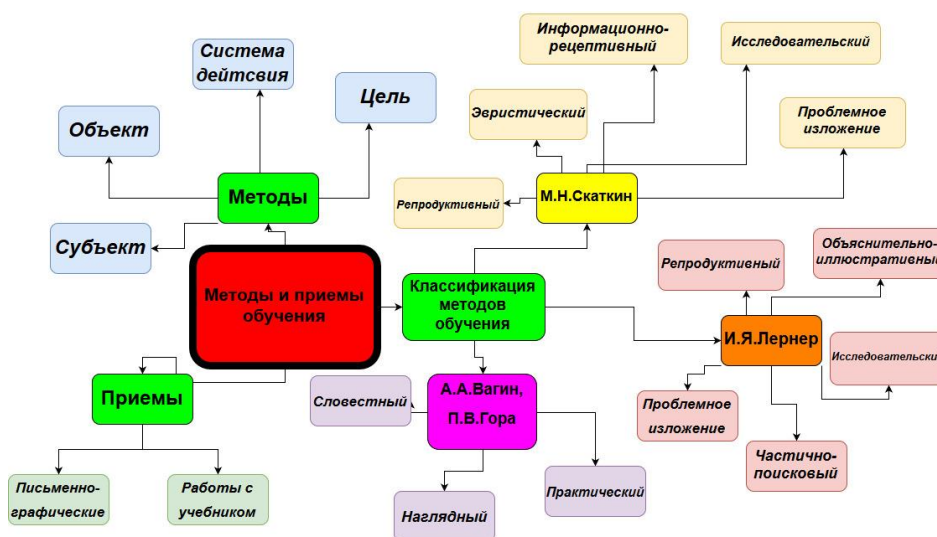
Методы и приемы обучения

Методы

Система дейтсвия

Цель

Объект

Субъект

Приемы

Письменно-графические

Работы с учебником

Классификация методов обучения

М.Н.Скаткин

Информационно-рецептивный

Исследовательский

Эвристический

Проблемное изложение

Репродуктивный

И.Я.Лернер

Репродуктивный

Объяснительно-иллюстративный

Исследовательский

Проблемное изложение

Частично-поисковый

А.А.Вагин, П.В.Гора

Словестный

Наглядный

Практический